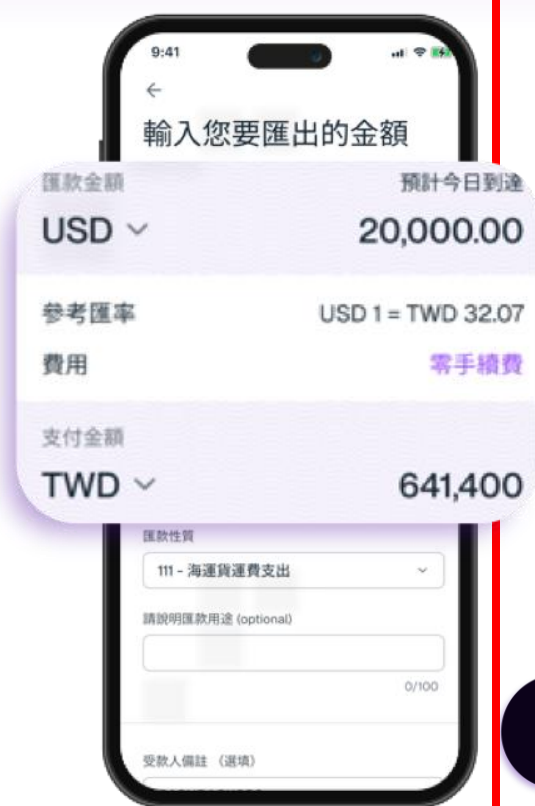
9:41

←

輸入您要匯出的金額

匯款金額

預計今日到達

USD

20,000.00

參考匯率

USD 1 = TWD 32.07

費用

零手續費

支付金額

TWD

641,400

匯款性質

111 - 海運貨運費支出

請說明匯款用途 (optional)

0/100

受款人備註 (選填)